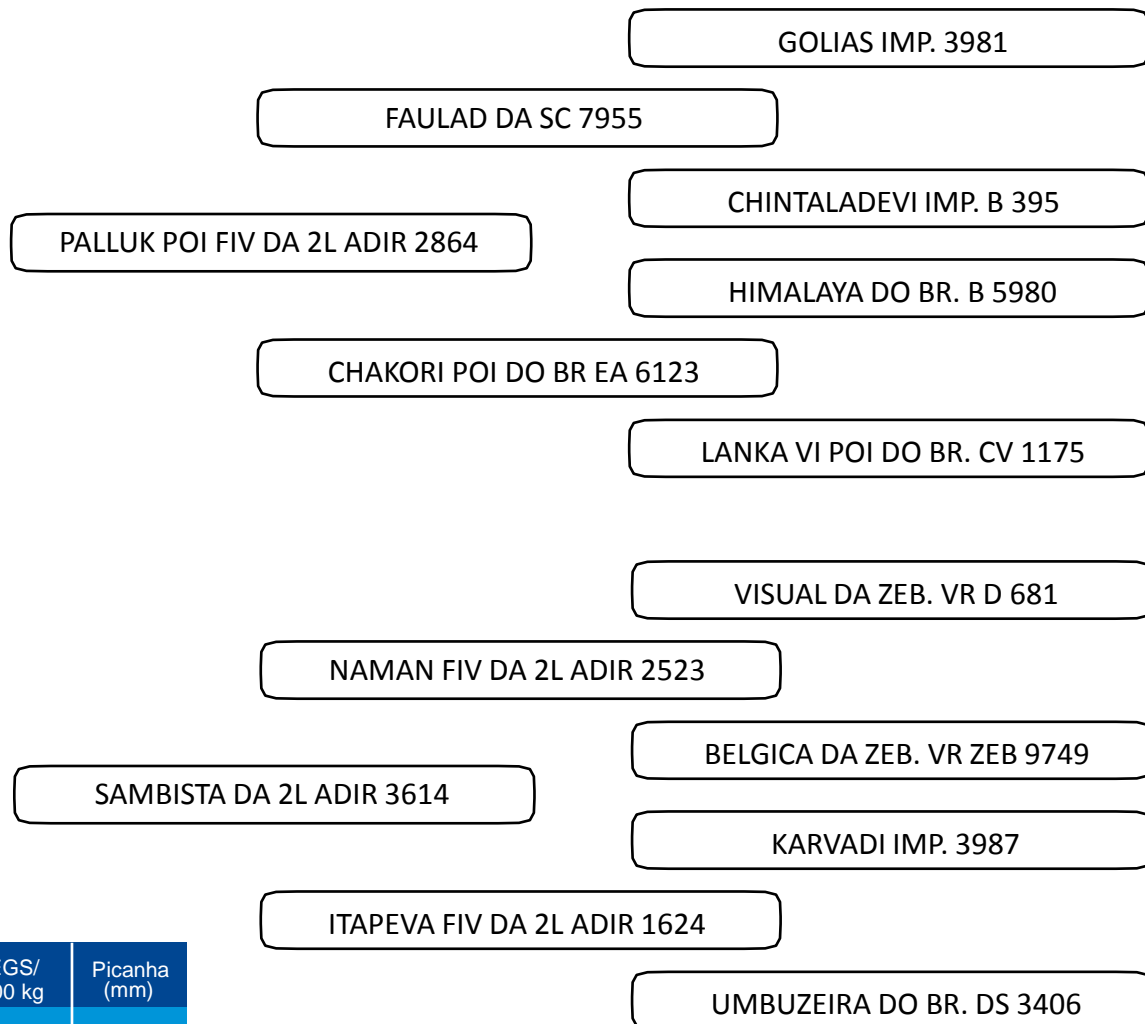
GOLIAS IMP. 3981

FAULAD DA SC 7955

CHINTALADEVI IMP. B 395

PALLUK POI FIV DA 2L ADIR 2864

HIMALAYA DO BR. B 5980

CHAKORI POI DO BR EA 6123

LANKA VI POI DO BR. CV 1175

VISUAL DA ZEB. VR D 681

NAMAN FIV DA 2L ADIR 2523

BELGICA DA ZEB. VR ZEB 9749

SAMBISTA DA 2L ADIR 3614

KARVADI IMP. 3987

ITAPEVA FIV DA 2L ADIR 1624

UMBUZEIRA DO BR. DS 3406

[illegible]GS/ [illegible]0 kg

Picanha (mm)